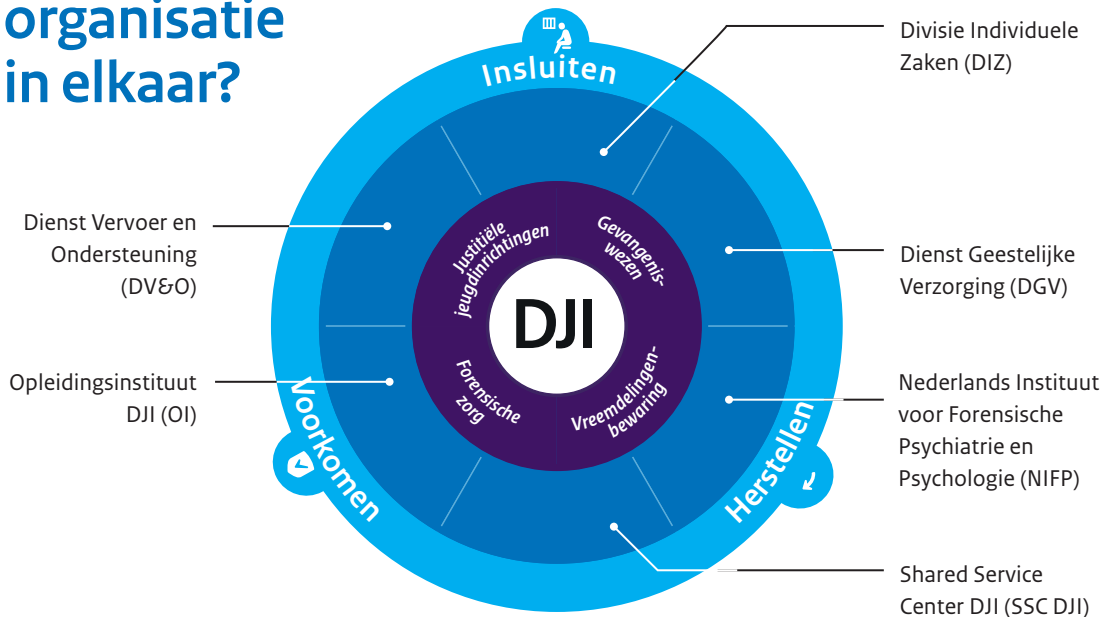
organisatie in elkaar?

Insluiten

Divisie Individuele Zaken (DIZ)

Dienst Vervoer en Ondersteuning (DV&O)

Justitiële jeugdinrichtingen

Gevangeniswezen

DJI

Forensische zorg

Vreemdelingenbewaring

Dienst Geestelijke Verzorging (DGV)

Opleidingsinstituut DJI (OI)

Nederlands Instituut voor Forensische Psychiatrie en Psychologie (NIFP)

Voorkomen

Herstellen

Shared Service Center DJI (SSC DJI)